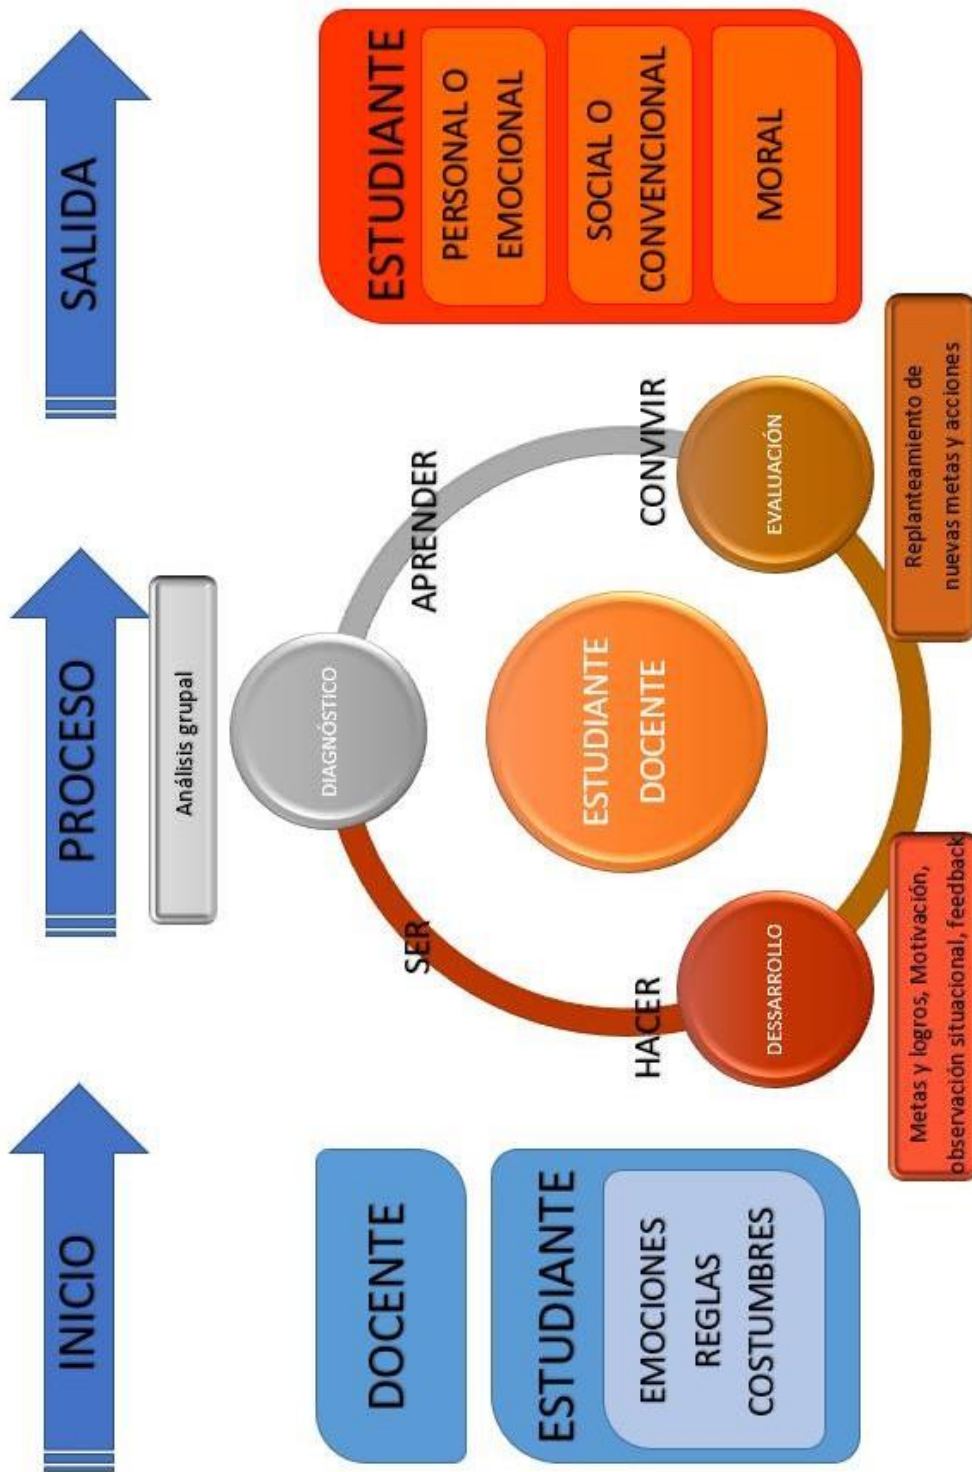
INICIO

DOCENTE

ESTUDIANTE

EMOCIONES
REGLAS
COSTUMBRES

PROCESO

Análisis grupal

DIAGNÓSTICO

SER

HACER

DESSARROLLO

APRENDER

ESTUDIANTE
DOCENTE

CONVIVIR

EVALUACIÓN

Metas y logros, Motivación, observación situacional, feedback

Replanteamiento de nuevas metas y acciones

SALIDA

ESTUDIANTE

PERSONAL O EMOCIONAL

SOCIAL O CONVENCIONAL

MORAL